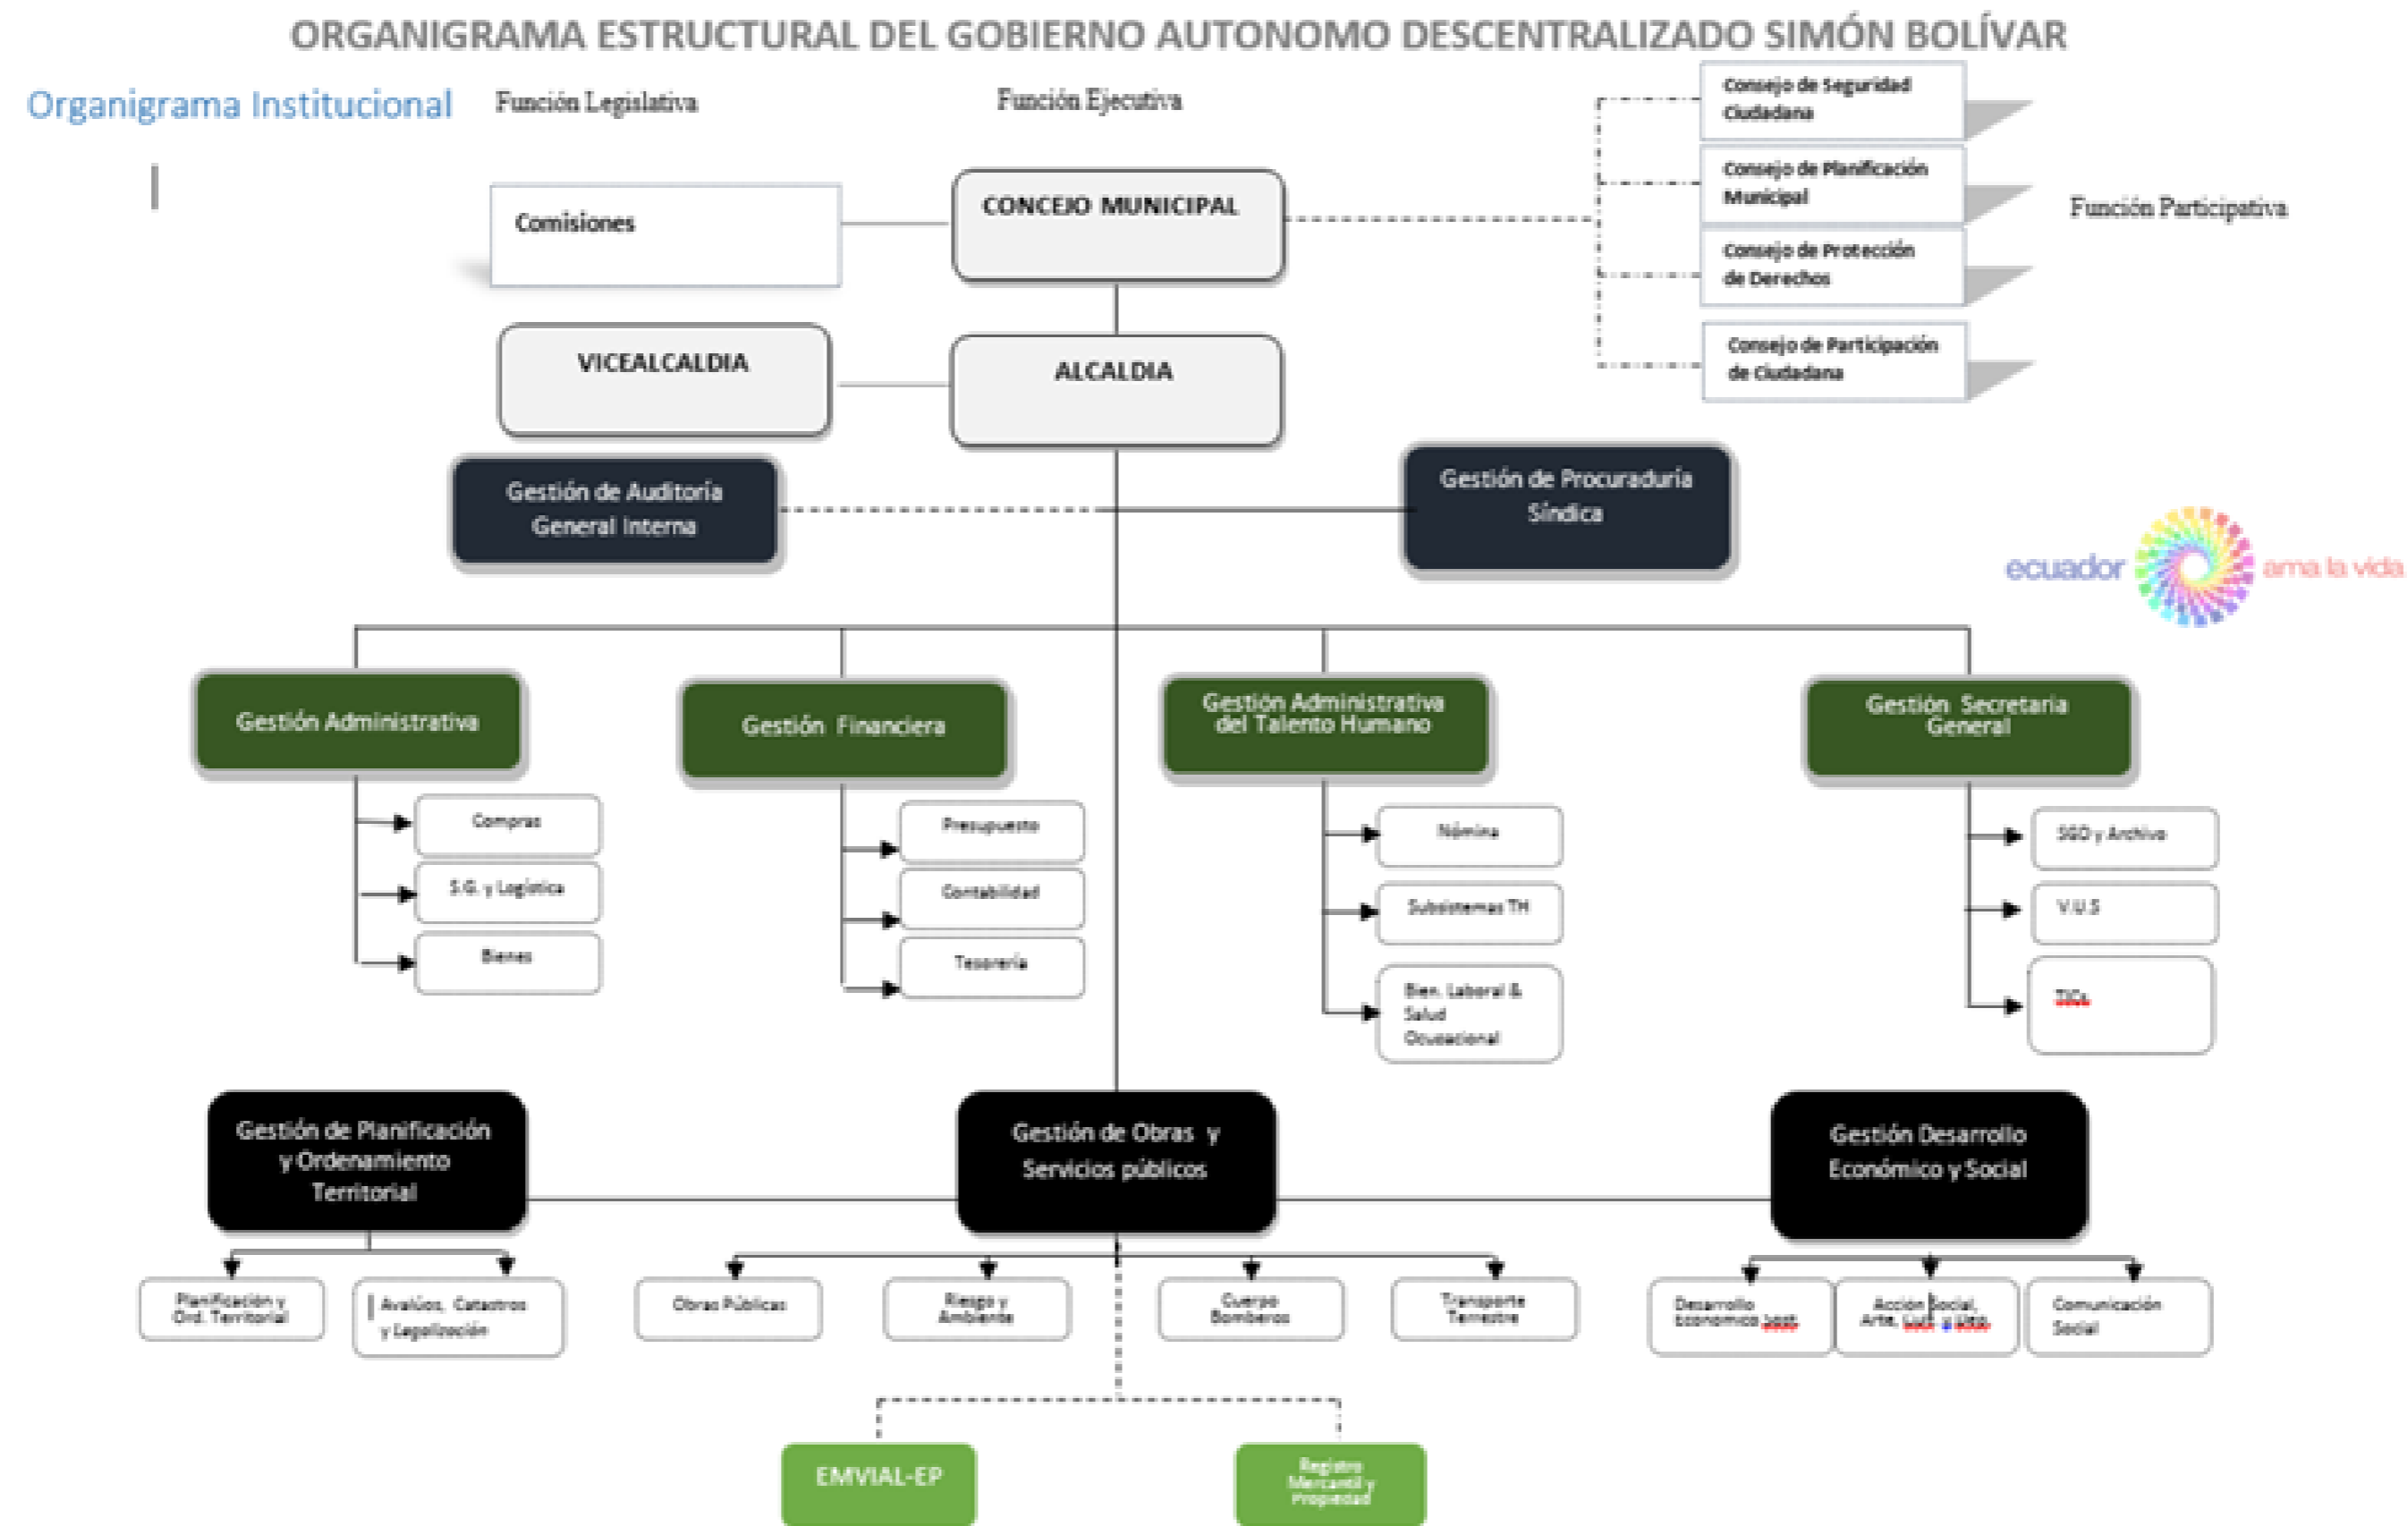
ORGANIGRAMA ESTRUCTURAL DEL GOBIERNO AUTONOMO DESCENTRALIZADO SIMÓN BOLÍVAR

Organigrama Institucional

Función Legislativa

Función Ejecutiva

Consejo de Seguridad Ciudadana

Consejo de Planificación Municipal

Consejo de Protección de Derechos

Consejo de Participación de Ciudadana

Función Participativa

Comisiones

CONCEJO MUNICIPAL

VICEALCALDIA

ALCALDIA

Gestión de Auditoría General Interna

Gestión de Procuraduría Síndica

ecuador ama la vida

Gestión Administrativa

Compras

S.G. y Logística

Bienes

Gestión Financiera

Presupuesto

Contabilidad

Tesorería

Gestión Administrativa del Talento Humano

Nómina

Subsistemas TH

Bien. Laboral & Salud Ocupacional

Gestión Secretaria General

SGD y Archivo

V.U.S

TICs

Gestión de Planificación y Ordenamiento Territorial

Planificación y Ord. Territorial

Avalúos, Catastros y Legalización

Gestión de Obras y Servicios públicos

Obras Públicas

Riesgo y Ambiente

Cuerpo Bomberos

Transporte Terrestre

Gestión Desarrollo Económico y Social

Desarrollo Económico Loca

Acción Social, Arte, Cult. y dep.

Comunicación Social

EMVIAL-EP

Registro Mercantil y Propiedad